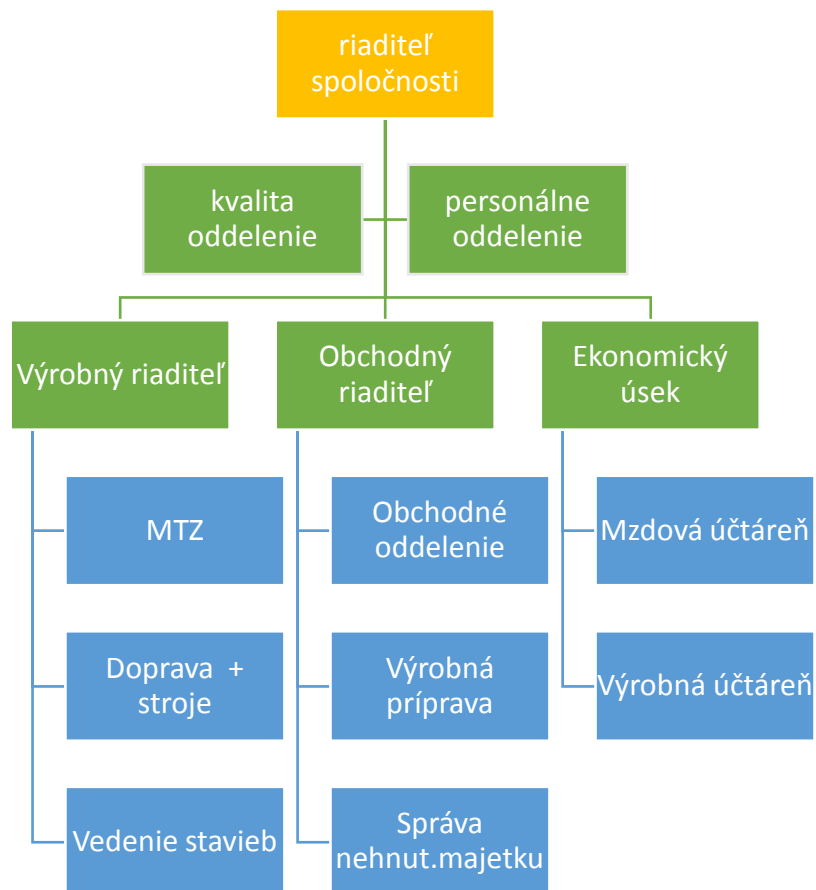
riaditeľ spoločnosti

kvalita oddelenie

personálne oddelenie

Výrobný riaditeľ

Obchodný riaditeľ

Ekonomický úsek

MTZ

Doprava + stroje

Vedenie stavieb

Obchodné oddelenie

Výrobná príprava

Správa nehnut.majetku

Mzdová účtáreň

Výrobná účtáreň